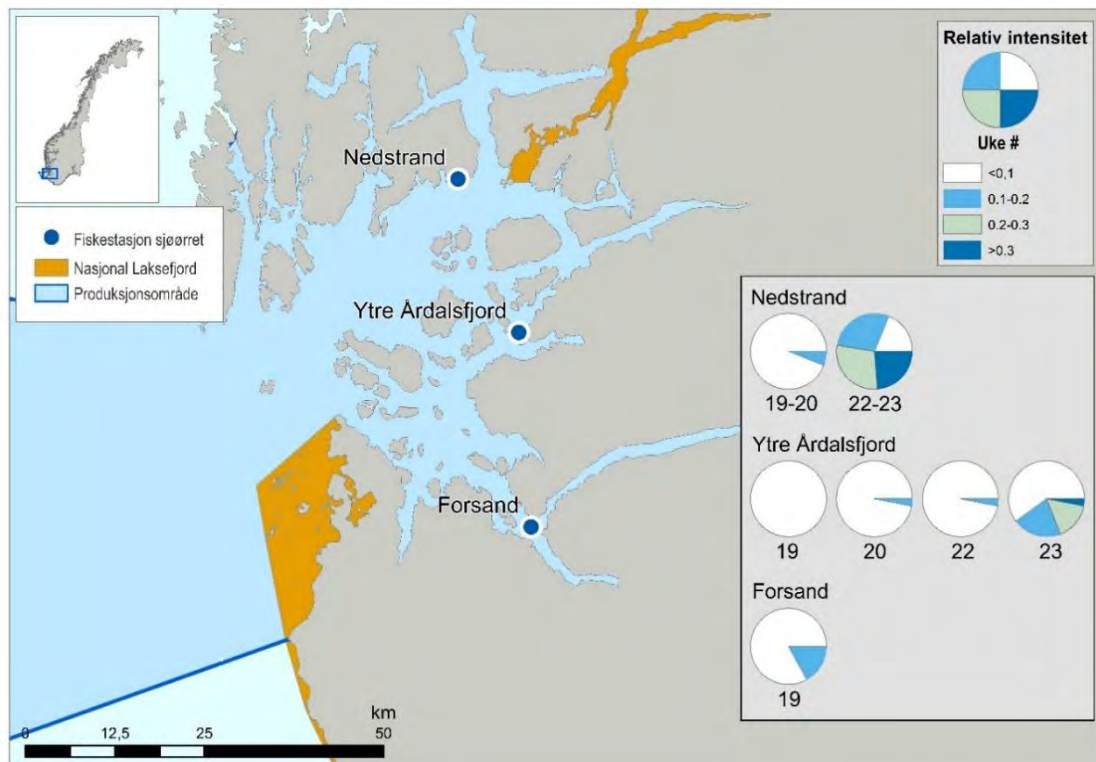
Relativ intensitet

Uke #

<0,1
0.1-0.2
0.2-0.3
>0.3

Nedstrand

Fiskestasjon sjøørret
Nasjonal Laksefjord
Produksjonsområde

Ytre Årdalsfjord

Forsand

Nedstrand
19-20
22-23

Ytre Årdalsfjord
19
20
22
23

Forsand
19

0
12,5
25
km
50